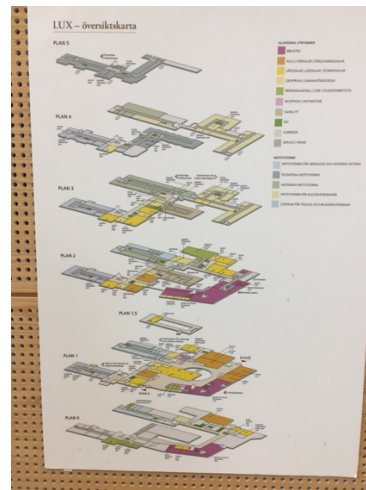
LUX – översiktskarta

PLAN 5

PLAN 4

PLAN 3

PLAN 2

PLAN 1,5

PLAN 1

PLAN 0

ALLMÄNNA UTRYMMEN

BIBLIOTEK

AULA | HÖRSALAR | FÖRELÄSNINGSSALAR

LÄROSALAR | LÄSESALAR | STORGRUPP

GRUPPRUM | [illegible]

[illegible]

RECEPTION | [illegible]

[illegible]

WC

KORRIDOR

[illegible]

INSTITUTIONER

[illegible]

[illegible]

HISTORISKA INSTITUTIONEN

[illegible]

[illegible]